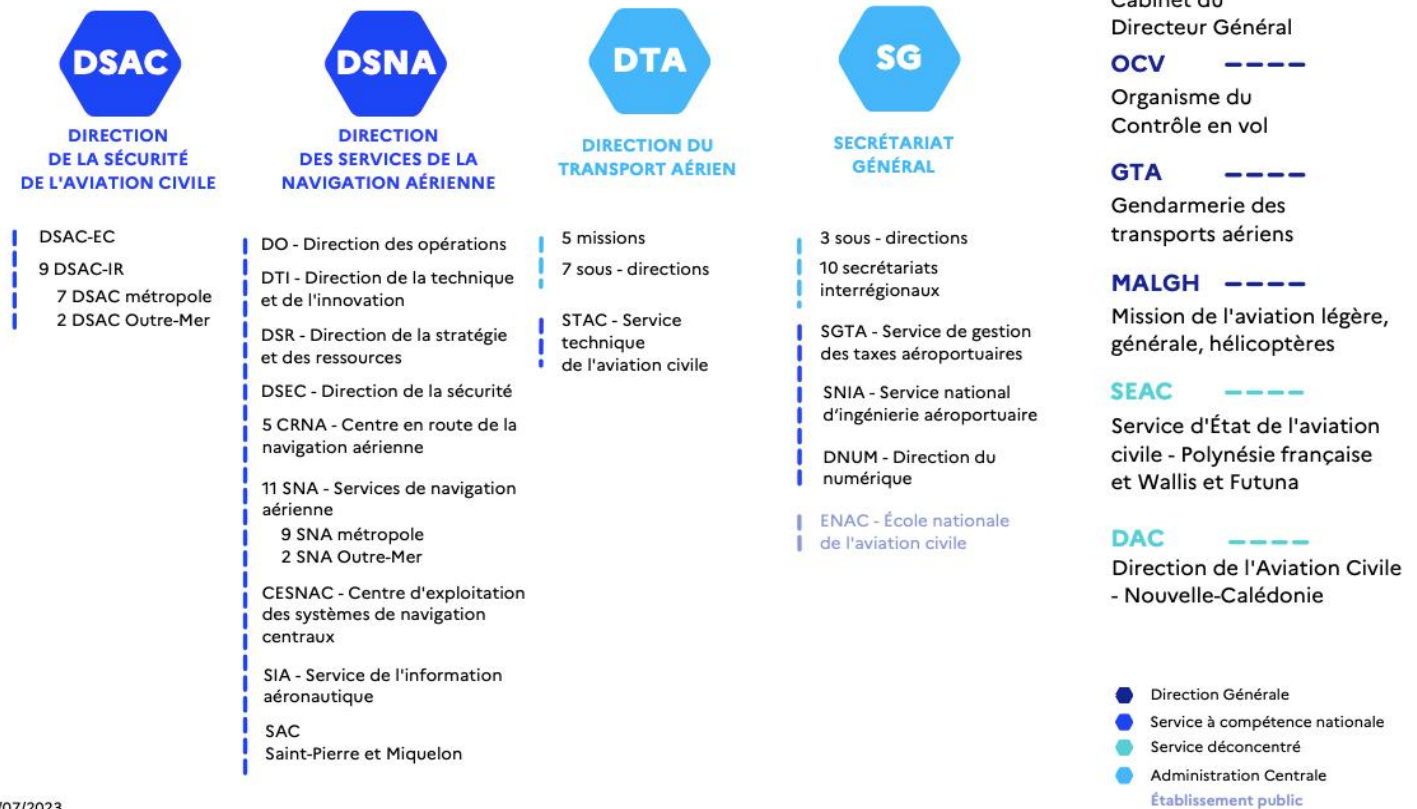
DSAC
DIRECTION DE LA SÉCURITÉ DE L'AVIATION CIVILE

DSAC-EC
9 DSAC-IR
7 DSAC métropole
2 DSAC Outre-Mer

DSNA
DIRECTION DES SERVICES DE LA NAVIGATION AÉRIENNE

DO - Direction des opérations
DTI - Direction de la technique et de l'innovation
DSR - Direction de la stratégie et des ressources
DSEC - Direction de la sécurité
5 CRNA - Centre en route de la navigation aérienne
11 SNA - Services de navigation aérienne
9 SNA métropole
2 SNA Outre-Mer
CESNAC - Centre d'exploitation des systèmes de navigation centraux
SIA - Service de l'information aéronautique
SAC
Saint-Pierre et Miquelon

DTA
DIRECTION DU TRANSPORT AÉRIEN

5 missions
7 sous - directions
STAC - Service technique de l'aviation civile

SG
SECRÉTARIAT GÉNÉRAL

3 sous - directions
10 secrétariats interrégionaux
SGTA - Service de gestion des taxes aéroportuaires
SNIA - Service national d'ingénierie aéroportuaire
DNUM - Direction du numérique
ENAC - École nationale de l'aviation civile

Cabinet du Directeur Général
OCV
Organisme du Contrôle en vol
GTA
Gendarmerie des transports aériens
MALGH
Mission de l'aviation légère, générale, hélicoptères
SEAC
Service d'État de l'aviation civile - Polynésie française et Wallis et Futuna
DAC
Direction de l'Aviation Civile - Nouvelle-Calédonie

Direction Générale
Service à compétence nationale
Service déconcentré
Administration Centrale
Établissement public

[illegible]/07/2023